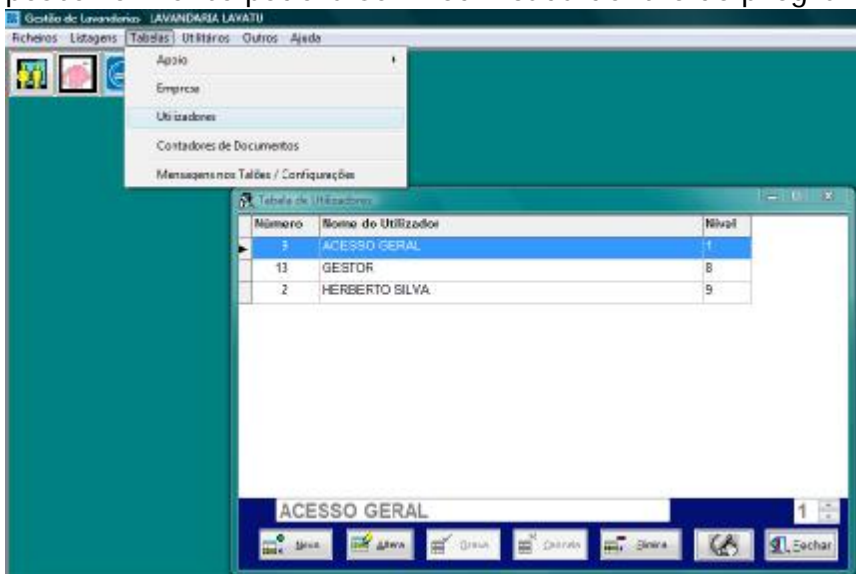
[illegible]

Gestão de Lavandarias LAVANDARIA LAYATU

Ficheiros Listagens Tabelas Utilitários Outros Ajuda

Apoio
Empresa
Utilizadores
Contadores de Documentos
Mensagens nos Talões / Configurações

Tabela de Utilizadores

| Número | Nome do Utilizador | Nível |
|---|---|---|
| 3 | ACESSO GERAL | 1 |
| 13 | GESTOR | 8 |
| 2 | HERBERTO SILVA | 9 |

ACESSO GERAL 1

Novo Altera Grava Desiste Elimina Fechar